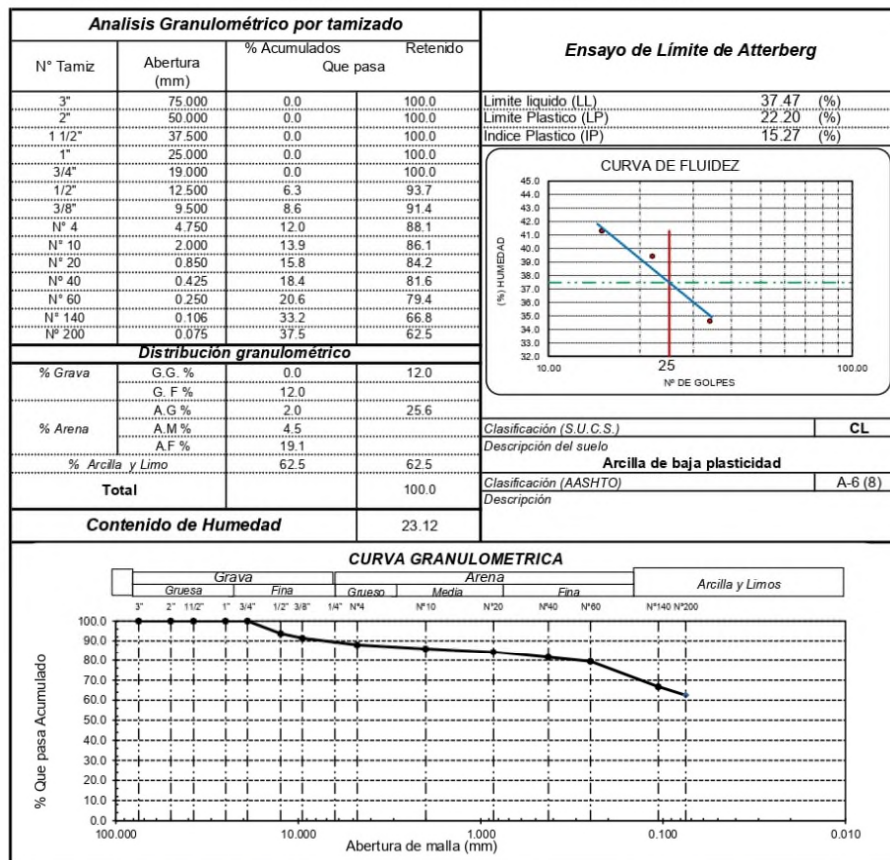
**Analisis Granulométrico por tamizado**

| N° Tamiz | Abertura (mm) | % Acumulados Retenido | Que pasa |
|---|---|---|---|
| 3" | 75.000 | 0.0 | 100.0 |
| 2" | 50.000 | 0.0 | 100.0 |
| 1 1/2" | 37.500 | 0.0 | 100.0 |
| 1" | 25.000 | 0.0 | 100.0 |
| 3/4" | 19.000 | 0.0 | 100.0 |
| 1/2" | 12.500 | 6.3 | 93.7 |
| 3/8" | 9.500 | 8.6 | 91.4 |
| N° 4 | 4.750 | 12.0 | 88.1 |
| N° 10 | 2.000 | 13.9 | 86.1 |
| N° 20 | 0.850 | 15.8 | 84.2 |
| N° 40 | 0.425 | 18.4 | 81.6 |
| N° 60 | 0.250 | 20.6 | 79.4 |
| N° 140 | 0.106 | 33.2 | 66.8 |
| N° 200 | 0.075 | 37.5 | 62.5 |

**Distribución granulométrico**

| | | | |
|---|---|---|---|
| % Grava | G.G. % | 0.0 | 12.0 |
| | G. F % | 12.0 | |
| % Arena | A.G % | 2.0 | 25.6 |
| | A.M % | 4.5 | |
| | A.F % | 19.1 | |
| % Arcilla y Limo | | 62.5 | 62.5 |
| Total | | | 100.0 |

**Contenido de Humedad** 23.12

**Ensayo de Límite de Atterberg**

Limite liquido (LL) 37.47 (%)
Limite Plastico (LP) 22.20 (%)
Indice Plastico (IP) 15.27 (%)

CURVA DE FLUIDEZ
45.0 44.0 43.0 42.0 41.0 40.0 39.0 38.0 37.0 36.0 35.0 34.0 33.0 32.0
(%) HUMEDAD
10.00 25 100.00
Nº DE GOLPES

Clasificación (S.U.C.S.) CL
Descripción del suelo
Arcilla de baja plasticidad
Clasificación (AASHTO) A-6 (8)
Descripción

**CURVA GRANULOMETRICA**
Grava: Gruesa, Fina
Arena: Grueso, Media, Fina
Arcilla y Limos
3" 2" 11/2" 1" 3/4" 1/2" 3/8" 1/4" N°4 N°10 N°20 N°40 N°60 N°140 N°200
100.0 90.0 80.0 70.0 60.0 50.0 40.0 30.0 20.0 10.0 0.0
% Que pasa Acumulado
100.000 10.000 1.000 0.100 0.010
Abertura de malla (mm)